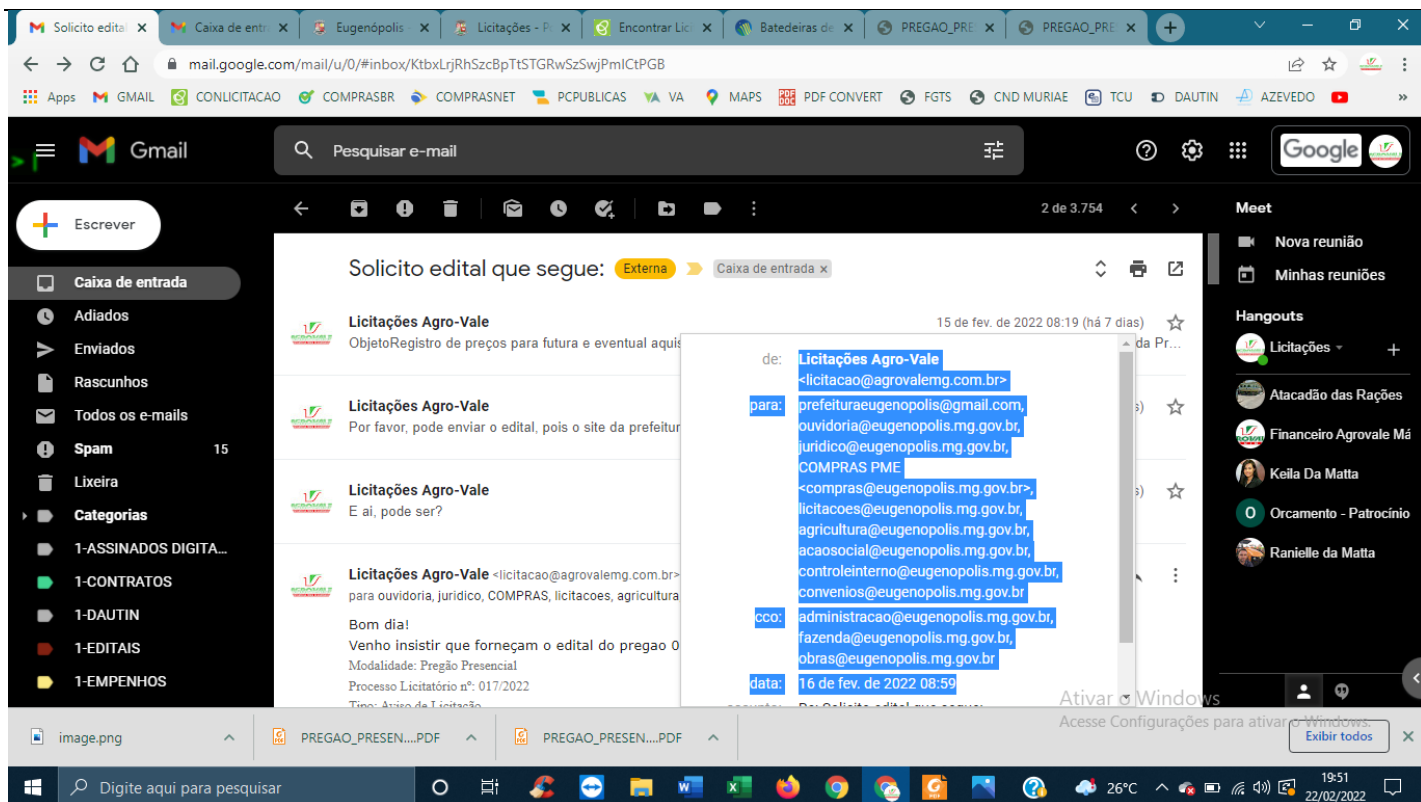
Solicito edital | Caixa de entr | Eugenópolis | Licitações - P | Encontrar Lic | Batedeiras de | PREGAO_PRE | PREGAO_PRE

mail.google.com/mail/u/0/#inbox/KtbxLrjRhSzcBpTtSTGRwSzSwjPmlCtPGB

Apps GMAIL CONLICITACAO COMPRASBR COMPRASNET PCPUBLICAS VA MAPS PDF CONVERT FGTS CND MURIAE TCU DAUTIN AZEVEDO

Gmail

Pesquisar e-mail

Google

Escrever

Caixa de entrada
Adiados
Enviados
Rascunhos
Todos os e-mails
Spam 15
Lixeira
Categorias
1-ASSINADOS DIGITA...
1-CONTRATOS
1-DAUTIN
1-EDITAIS
1-EMPENHOS

2 de 3.754

Solicito edital que segue: Externa Caixa de entrada ×

Licitações Agro-Vale
ObjetoRegistro de preços para futura e eventual aquis
15 de fev. de 2022 08:19 (há 7 dias)
da Pr...

Licitações Agro-Vale
Por favor, pode enviar o edital, pois o site da prefeitur

Licitações Agro-Vale
E ai, pode ser?

Licitações Agro-Vale <licitacao@agrovalemg.com.br>
para ouvidoria, juridico, COMPRAS, licitacoes, agricultura

Bom dia!
Venho insistir que forneçam o edital do pregao 0
Modalidade: Pregão Presencial
Processo Licitatório nº: 017/2022
Tipo: Aviso de Licitação

de: Licitações Agro-Vale <licitacao@agrovalemg.com.br>
para: prefeituraeugenopolis@gmail.com, ouvidoria@eugenopolis.mg.gov.br, juridico@eugenopolis.mg.gov.br, COMPRAS PME <compras@eugenopolis.mg.gov.br>, licitacoes@eugenopolis.mg.gov.br, agricultura@eugenopolis.mg.gov.br, acaosocial@eugenopolis.mg.gov.br, controleinterno@eugenopolis.mg.gov.br, convenios@eugenopolis.mg.gov.br
cco: administracao@eugenopolis.mg.gov.br, fazenda@eugenopolis.mg.gov.br, obras@eugenopolis.mg.gov.br
data: 16 de fev. de 2022 08:59
assunto: Re: Solicito edital que segue:

Meet
Nova reunião
Minhas reuniões
Hangouts
Licitações
Atacadão das Rações
Financeiro Agrovale Má
Keila Da Matta
Orcamento - Patrocínio
Ranielle da Matta

Ativar o Windows
Acesse Configurações para ativar o Windows.

image.png
PREGAO_PRESEN....PDF
PREGAO_PRESEN....PDF
Exibir todos

Digite aqui para pesquisar
26°C
19:51
22/02/2022